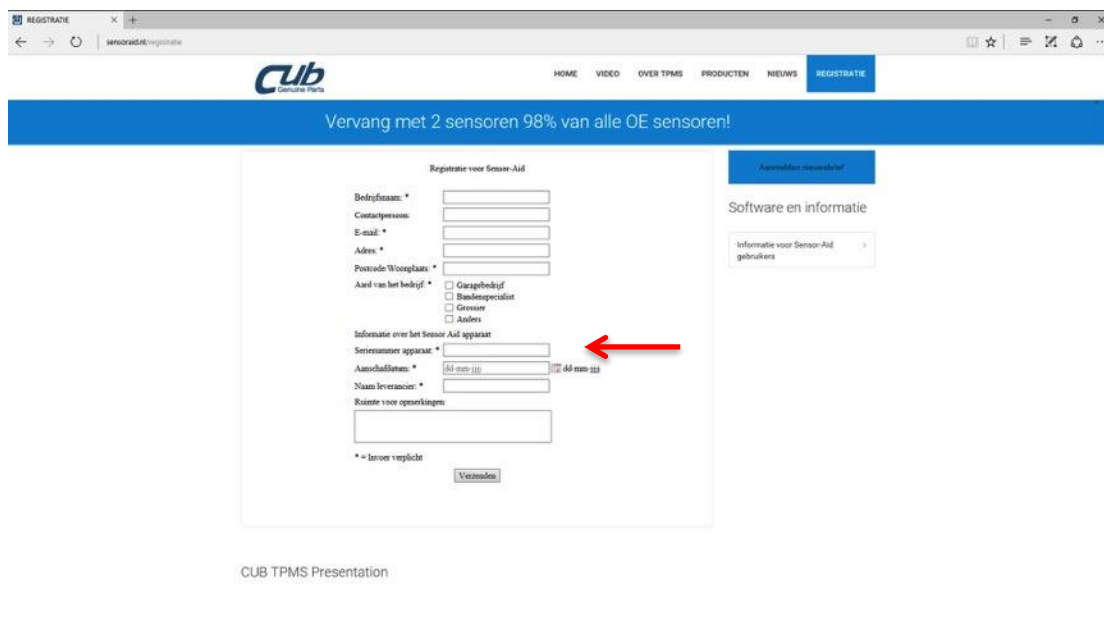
REGISTRATIE

sensoraid.nl/registratie

CUB Genuine Parts

HOME VIDEO OVER TPMS PRODUCTEN NIEUWS REGISTRATIE

Vervang met 2 sensoren 98% van alle OE sensoren!

Registratie voor Sensor-Aid

Bedrijfsnaam: *
Contactpersoon:
E-mail: *
Adres: *
Postcode/Woonplaats: *
Aard van het bedrijf: *
Garagebedrijf
Bandenspecialist
Grossier
Anders

Informatie over het Sensor Aid apparaat
Serienummer apparaat: *
Aanschafdatum: * dd-mm-jjjj dd-mm-jjjj
Naam leverancier: *
Ruimte voor opmerkingen

* = Invoer verplicht

Verzenden

Aanmelden nieuwsbrief

Software en informatie

Informatie voor Sensor-Aid gebruikers

CUB TPMS Presentation